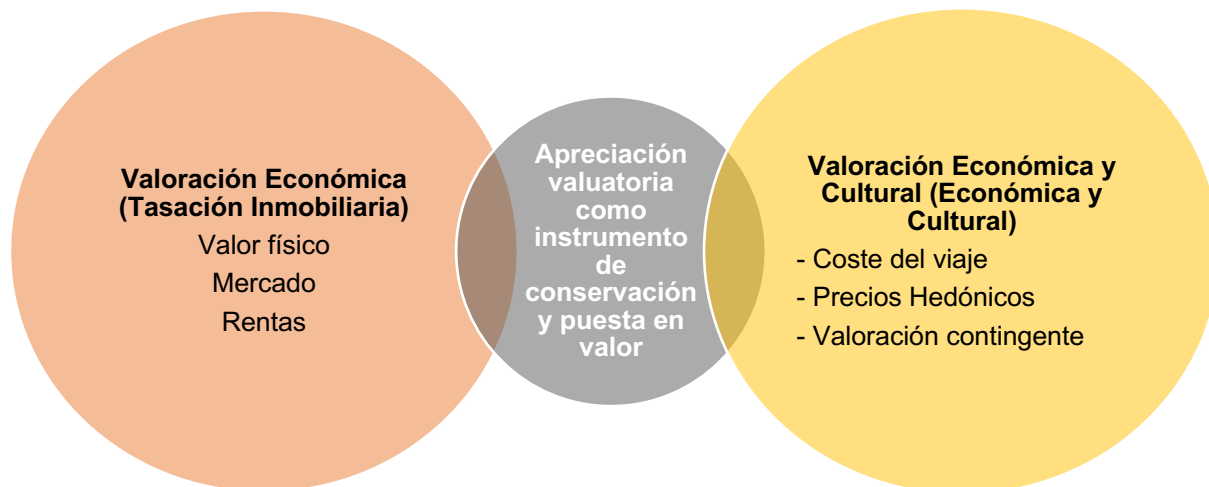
**Valoración Económica (Tasación Inmobiliaria)**
Valor físico
Mercado
Rentas

**Apreciación valuatoria como instrumento de conservación y puesta en valor**

**Valoración Económica y Cultural (Económica y Cultural)**
- Coste del viaje
- Precios Hedónicos
- Valoración contingente